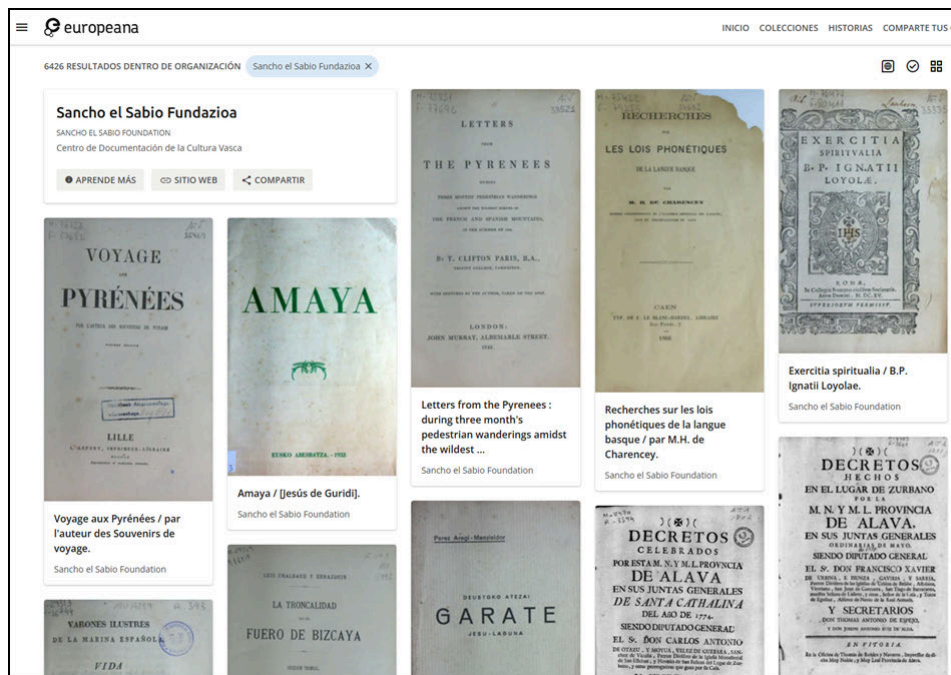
europeana

INICIO COLECCIONES HISTORIAS COMPARTE TUS

6426 RESULTADOS DENTRO DE ORGANIZACIÓN Sancho el Sabio Fundazioa ×

Sancho el Sabio Fundazioa

SANCHO EL SABIO FOUNDATION

Centro de Documentación de la Cultura Vasca

APRENDE MÁS SITIO WEB COMPARTIR

VOYAGE AUX PYRÉNÉES

LILLE

Voyage aux Pyrénées / par l'auteur des Souvenirs de voyage.

Sancho el Sabio Foundation

AMAYA

EUSKO ABESBATZA - 1932

Amaya / [Jesús de Guridi].

Sancho el Sabio Foundation

LETTERS FROM THE PYRENEES

BY T. CLIFTON PARIS, B.A.

LONDON: JOHN MURRAY, ALBEMARLE STREET. 1843.

Letters from the Pyrenees : during three month's pedestrian wanderings amidst the wildest ...

Sancho el Sabio Foundation

RECHERCHES SUR LES LOIS PHONÉTIQUES DE LA LANGUE BASQUE

CAEN

Recherches sur les lois phonétiques de la langue basque / par M.H. de Charencey.

Sancho el Sabio Foundation

EXERCITIA SPIRITUALIA B. P. IGNATII LOYOLÆ.

IHS

Exercitia spiritualia / B.P. Ignatii Loyolae.

Sancho el Sabio Foundation

VARONES ILUSTRES DE LA MARINA ESPAÑOLA

VIDA

LA TRONCALIDAD EN EL FUERO DE BIZCAYA

Perez Arregi - Manzisidor

DEUSTOKO ATEZAI

GARATE

JESU-LAGUNA

DECRETOS CELEBRADOS POR ESTA M. N. Y M. L. PROVINCIA DE ALAVA EN SUS JUNTAS GENERALES DE SANTA CATHALINA DEL AÑO DE 1774. SIENDO DIPUTADO GENERAL EL Sr. DON CARLOS ANTONIO

DECRETOS HECHOS EN EL LUGAR DE ZURBANO POR LA M. N. Y M. L. PROVINCIA DE ALAVA, EN SUS JUNTAS GENERALES ORDINARIAS DE MAYO, SIENDO DIPUTADO GENERAL EL Sr. DON FRANCISCO XAVIER Y SECRETARIOS EN VITORIA